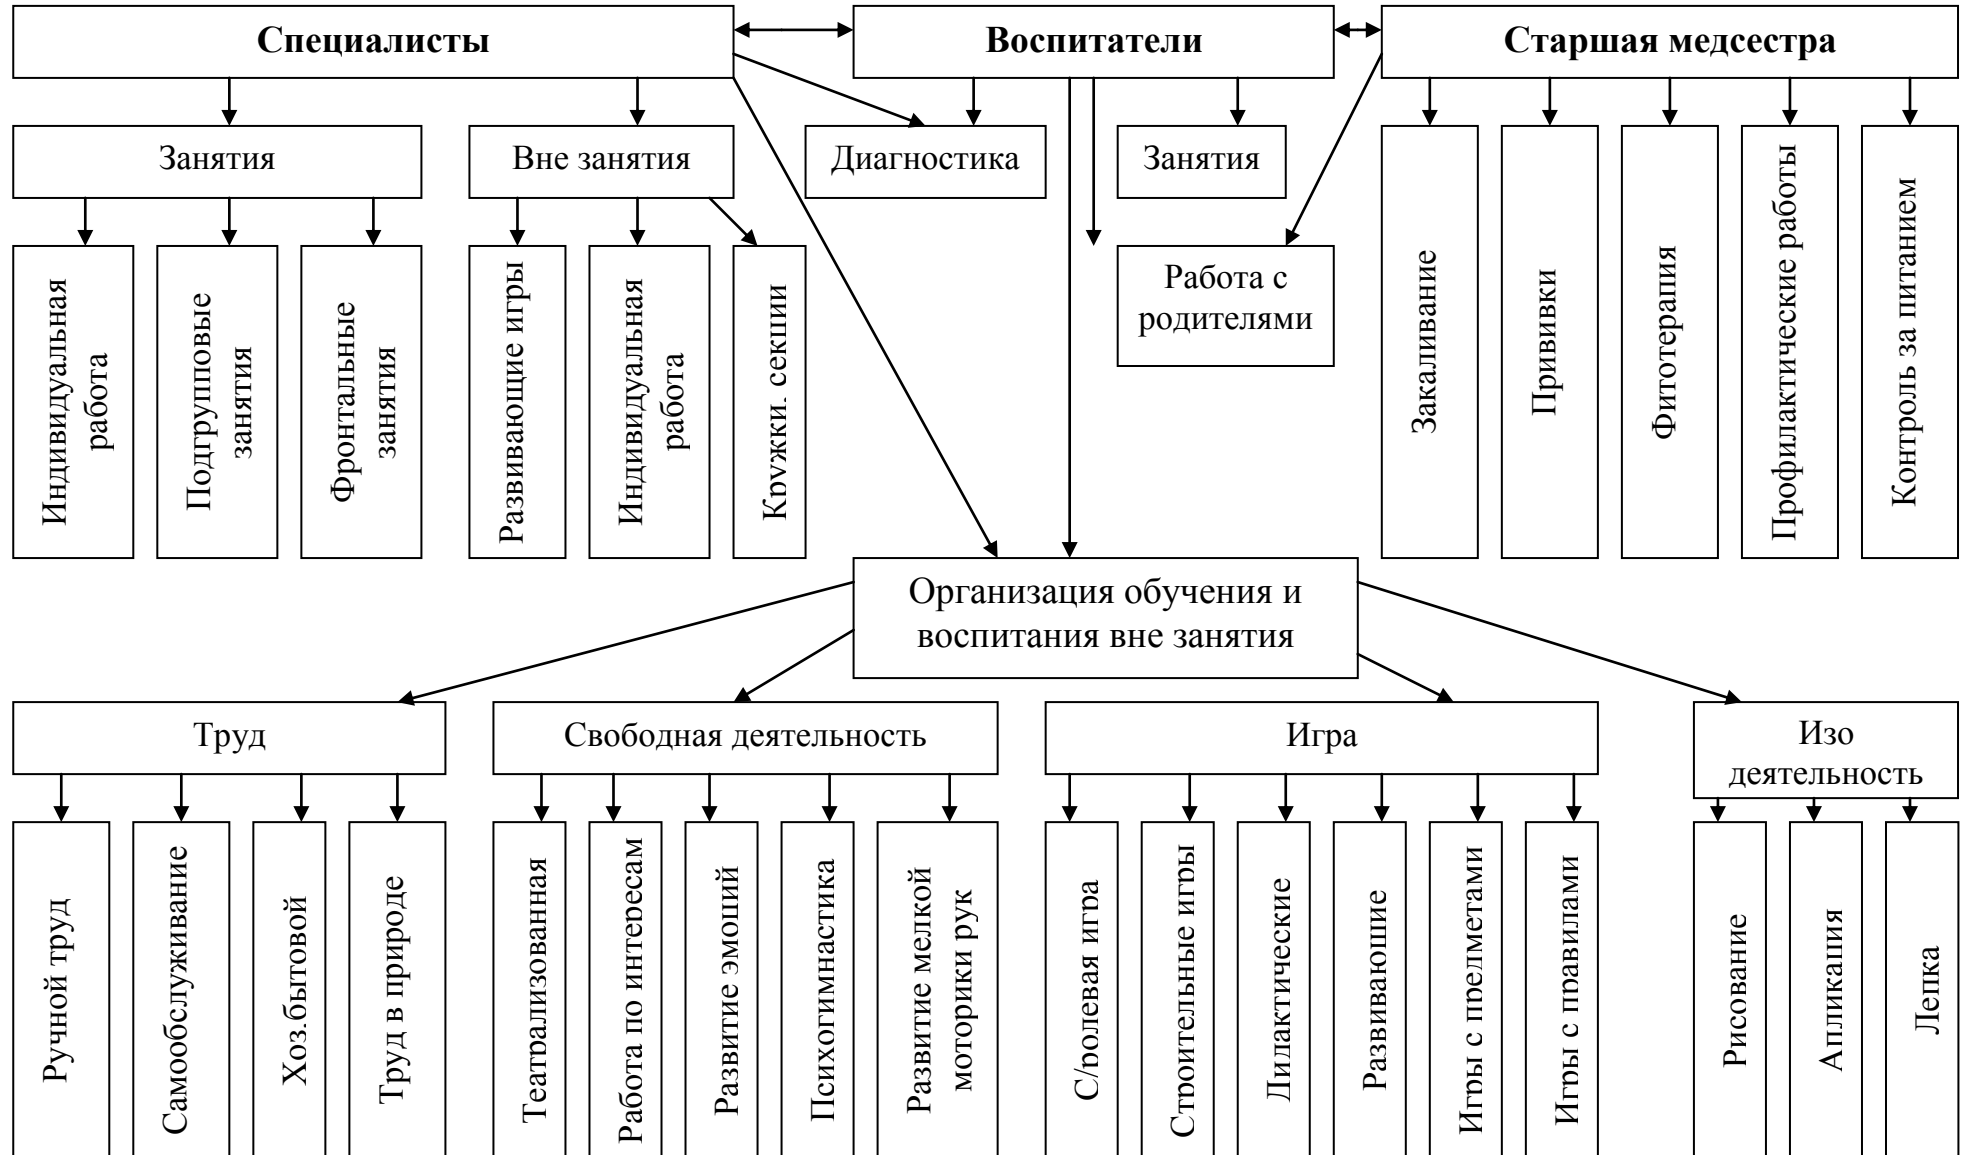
Специалисты

Воспитатели

Старшая медсестра

Занятия

Вне занятия

Диагностика

Занятия

Индивидуальная работа

Подгрупповые занятия

Фронтальные занятия

Развивающие игры

Индивидуальная работа

Кружки. секции

Работа с родителями

Закаливание

Прививки

Фитотерапия

Профилактические работы

Контроль за питанием

Организация обучения и воспитания вне занятия

Труд

Свободная деятельность

Игра

Изо деятельность

Ручной труд

Самообслуживание

Хоз.бытовой

Труд в природе

Театрализованная

Работа по интересам

Развитие эмоций

Психогимнастика

Развитие мелкой моторики рук

С/ролевая игра

Строительные игры

Дидактические

Развивающие

Игры с предметами

Игры с правилами

Рисование

Апликация

Лепка